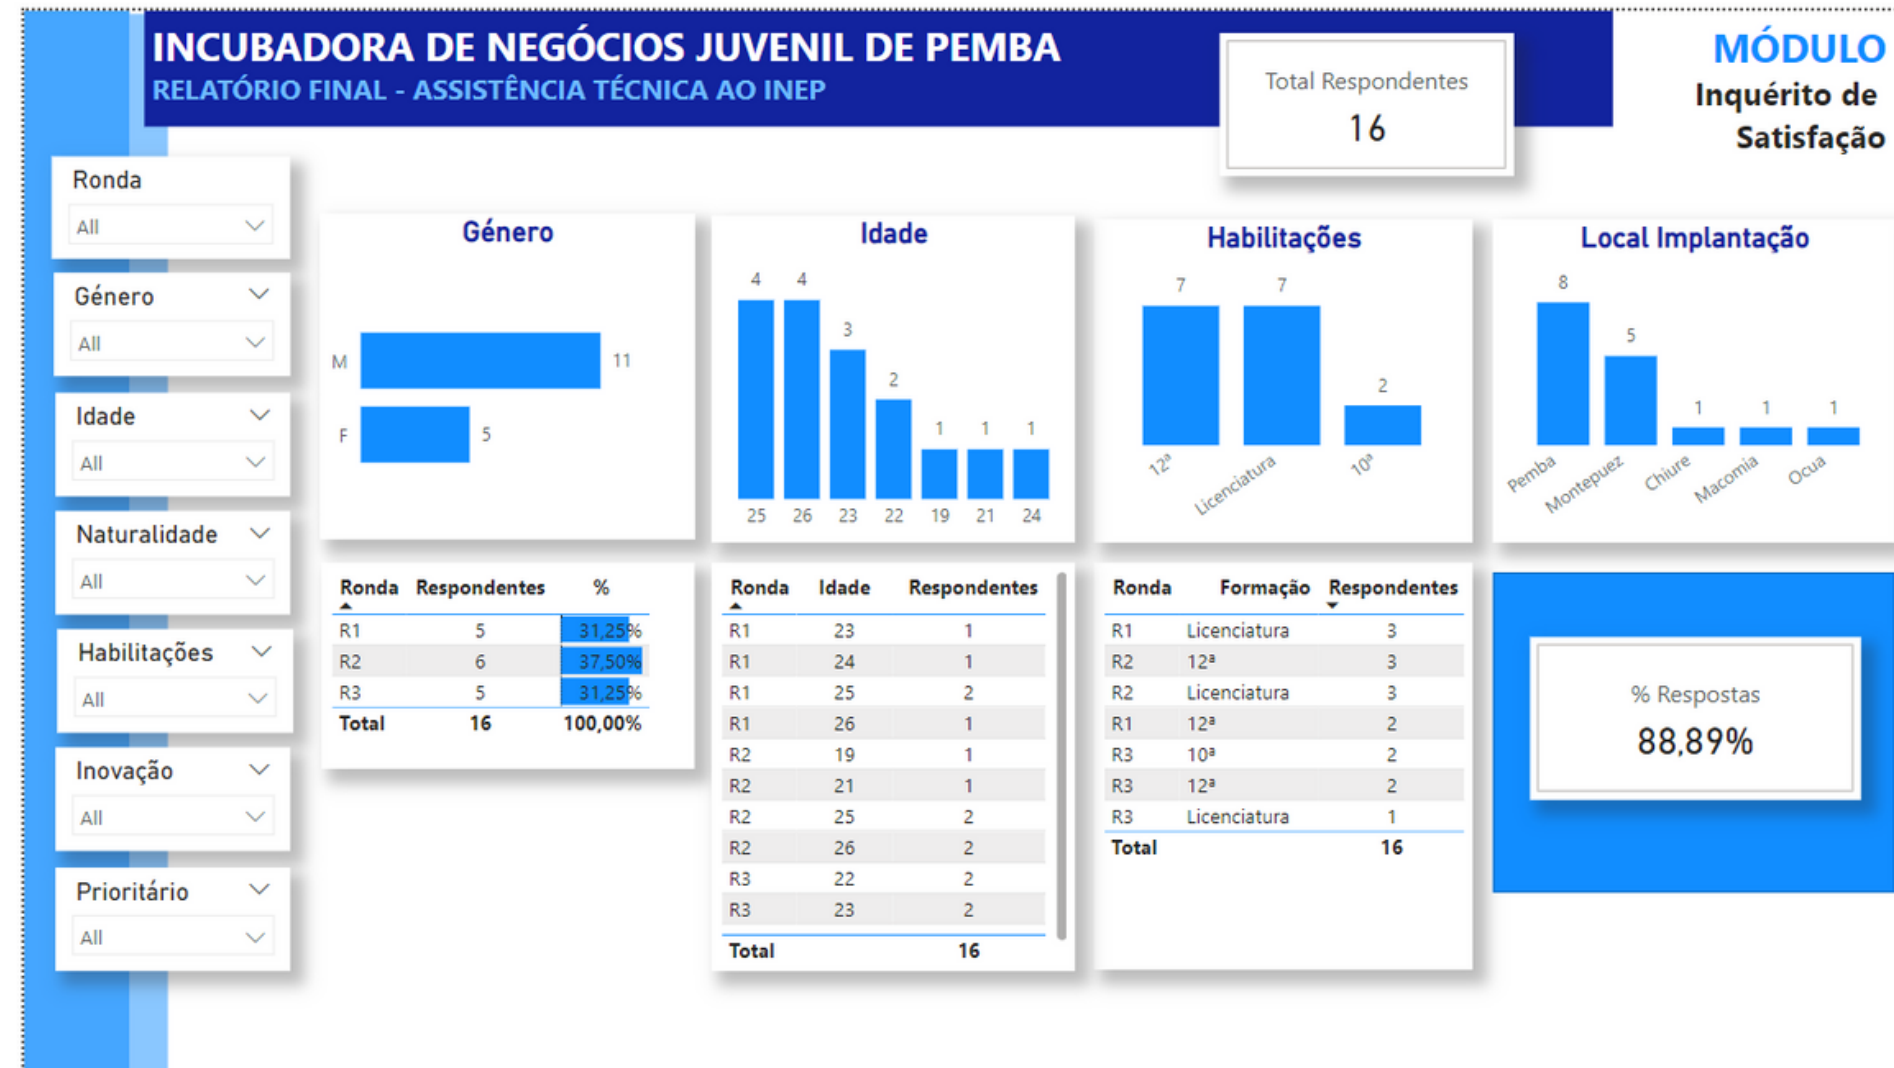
INCUBADORA DE NEGÓCIOS JUVENIL DE PEMBA
RELATÓRIO FINAL - ASSISTÊNCIA TÉCNICA AO INEP

Total Respondentes
16

MÓDULO
Inquérito de Satisfação

Ronda
All

Género
All

Idade
All

Naturalidade
All

Habilitações
All

Inovação
All

Prioritário
All

Género
M 11
F 5

Idade
4 4 3 2 1 1 1
25 26 23 22 19 21 24

Habilitações
7 7 2
12ª Licenciatura 10ª

Local Implantação
8 5 1 1 1
Pemba Montepuez Chiure Macomia Ocua

| Ronda | Respondentes | % |
|---|---|---|
| R1 | 5 | 31,25% |
| R2 | 6 | 37,50% |
| R3 | 5 | 31,25% |
| Total | 16 | 100,00% |

| Ronda | Idade | Respondentes |
|---|---|---|
| R1 | 23 | 1 |
| R1 | 24 | 1 |
| R1 | 25 | 2 |
| R1 | 26 | 1 |
| R2 | 19 | 1 |
| R2 | 21 | 1 |
| R2 | 25 | 2 |
| R2 | 26 | 2 |
| R3 | 22 | 2 |
| R3 | 23 | 2 |
| Total | | 16 |

| Ronda | Formação | Respondentes |
|---|---|---|
| R1 | Licenciatura | 3 |
| R2 | 12ª | 3 |
| R2 | Licenciatura | 3 |
| R1 | 12ª | 2 |
| R3 | 10ª | 2 |
| R3 | 12ª | 2 |
| R3 | Licenciatura | 1 |
| Total | | 16 |

% Respostas
88,89%